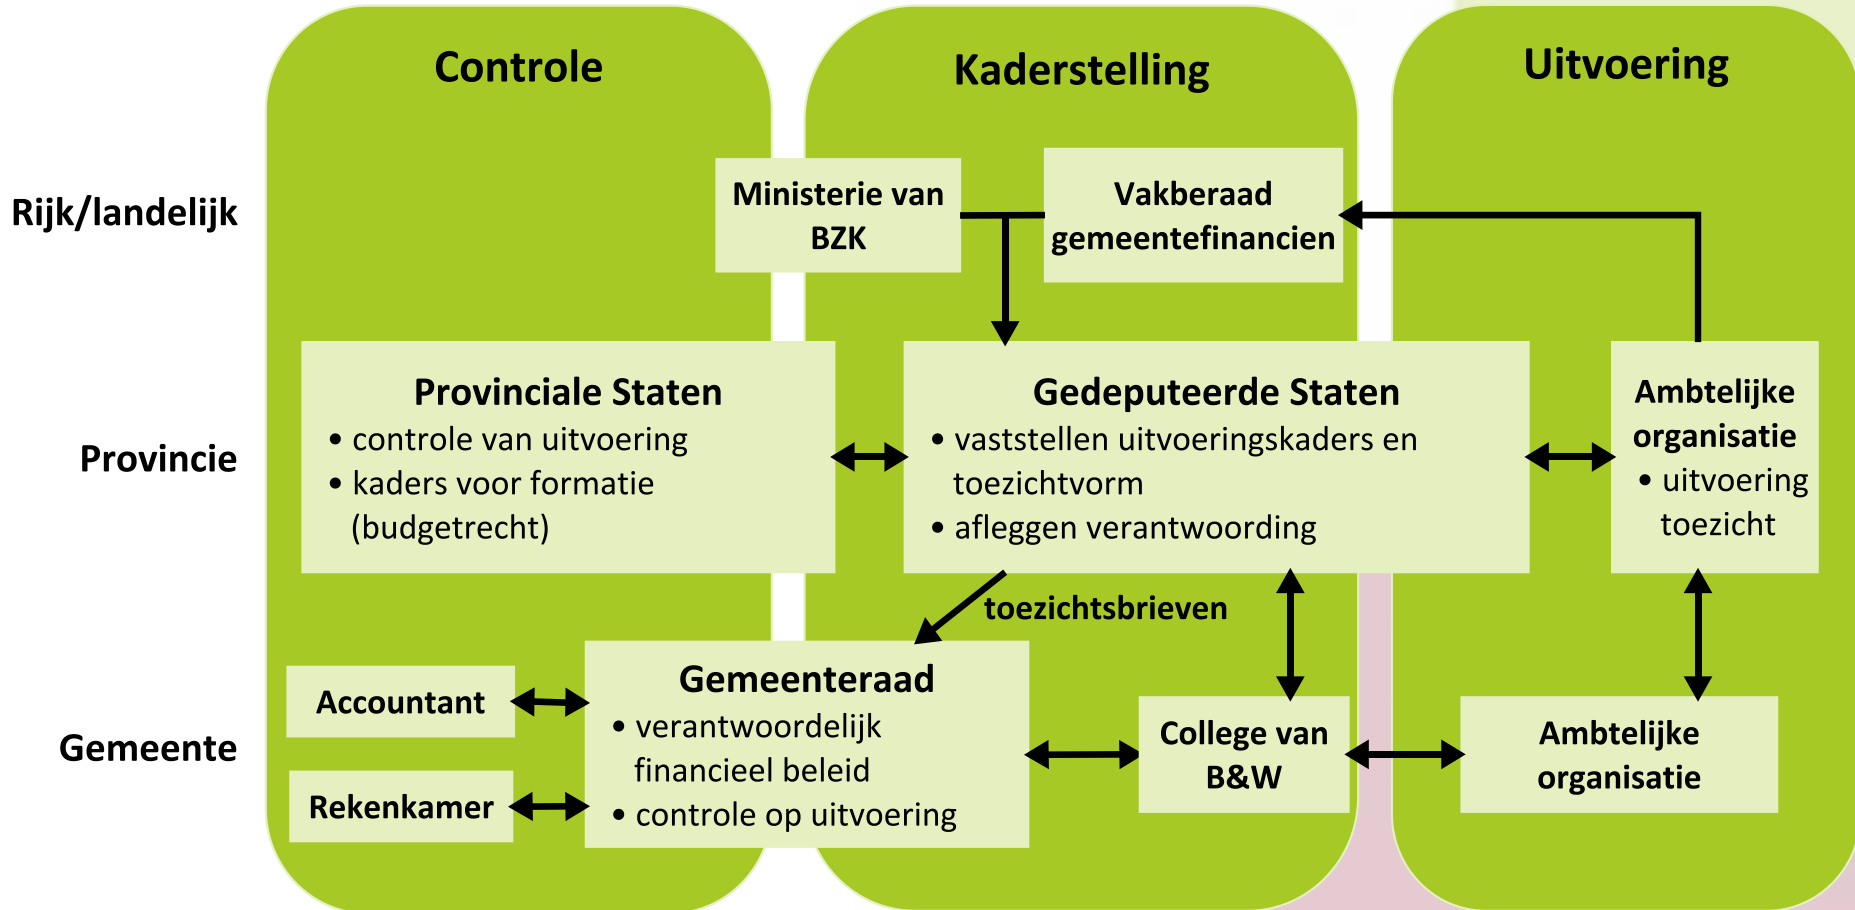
Controle

Kaderstelling

Uitvoering

Rijk/landelijk

Ministerie van BZK

Vakberaad gemeentefinancien

Provincie

Provinciale Staten
• controle van uitvoering
• kaders voor formatie (budgetrecht)

Gedeputeerde Staten
• vaststellen uitvoeringskaders en toezichtvorm
• afleggen verantwoording

Ambtelijke organisatie
• uitvoering toezicht

toezichtsbrieven

Gemeente

Accountant

Rekenkamer

Gemeenteraad
• verantwoordelijk financieel beleid
• controle op uitvoering

College van B&W

Ambtelijke organisatie